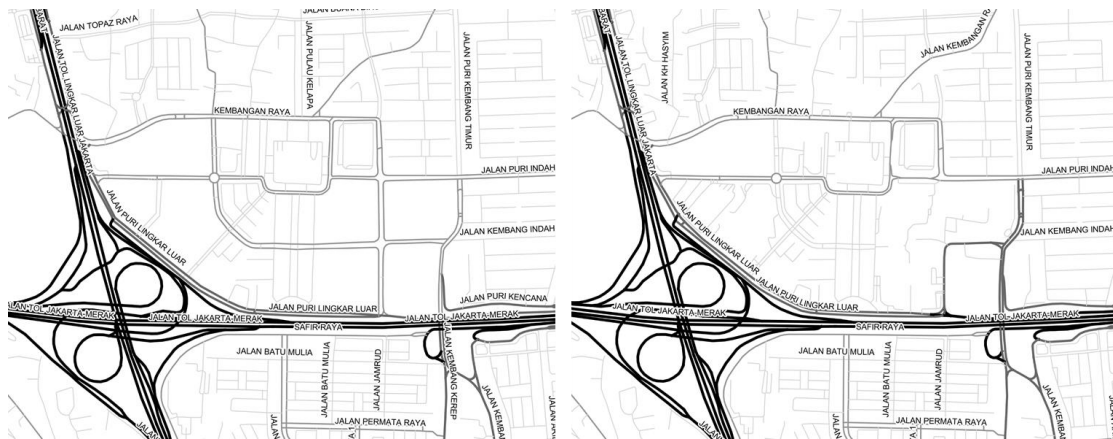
JALAN TOPAZ RAYA
JALAN DURIAN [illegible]
JALAN TOL LINGKAR LUAR JAKARTA
JALAN PULAU KELAPA
JALAN PURI KEMBANG TIMUR
KEMBANGAN RAYA
JALAN PURI INDAH
JALAN PURI LINGKAR LUAR
JALAN KEMBANG INDAH
JALAN PURI LINGKAR LUAR
JALAN PURI KENCANA
JALAN TOL JAKARTA-MERAK
JALAN TOL JAKARTA-MERAK
JALAN TOL JAKARTA-MERAK
SAFIR RAYA
JALAN BATU MULIA
JALAN BATU MULIA
JALAN JAMRUD
JALAN KEMBANG KEREP
JALAN PERMATA RAYA
JALAN KEMBA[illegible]
JALAN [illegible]
JALAN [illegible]

JALAN KH HASYIM
JALAN TOL LINGKAR LUAR JAKARTA
JALAN KEMBANGAN RA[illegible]
JALAN PURI KEMBANG TIMUR
KEMBANGAN RAYA
JALAN PURI INDAH
JALAN PURI LINGKAR LUAR
JALAN KEMBANG INDAH
JALAN PURI LINGKAR LUAR
JALAN TOL JAKARTA-MERAK
JALAN TOL JAKARTA-MERAK
SAFIR RAYA
JALAN BATU MULIA
JALAN BATU MULIA
JALAN JAMRUD
JALAN PERMATA RAYA
JALAN KEMBA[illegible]